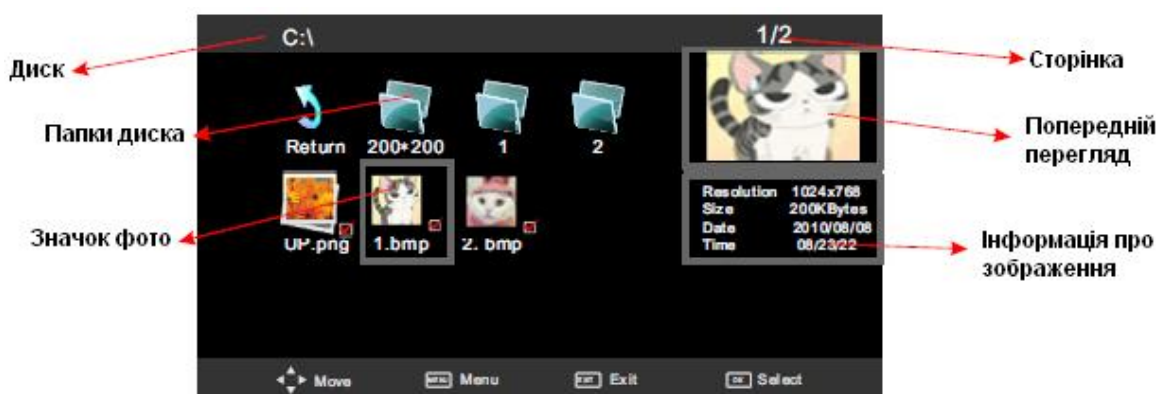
C:\

1/2

Диск

Сторінка

Папки диска

Return 200*200 1 2

Попередній перегляд

Значок фото

UP.png 1.bmp 2. bmp

Resolution 1024x768
Size 200KBytes
Date 2010/08/08
Time 08/23/22

Інформація про зображення

Move MENU Menu EXIT Exit OK Select